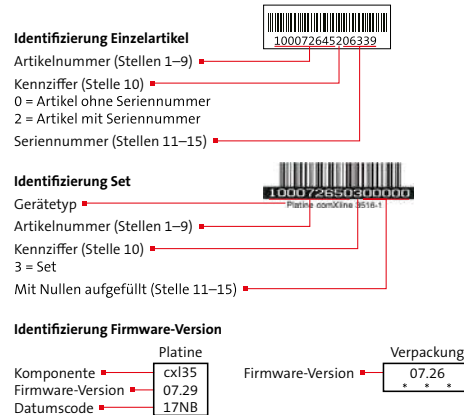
100072645206339

Identifizierung Einzelartikel

Artikelnummer (Stellen 1–9)

Kennziffer (Stelle 10)
0 = Artikel ohne Seriennummer
2 = Artikel mit Seriennummer

Seriennummer (Stellen 11–15)

Identifizierung Set

100072650300000
Platine comXline 3516-1

Gerätetyp

Artikelnummer (Stellen 1–9)

Kennziffer (Stelle 10)
3 = Set

Mit Nullen aufgefüllt (Stelle 11–15)

Identifizierung Firmware-Version

Platine

Komponente cxl35
Firmware-Version 07.29
Datumscode 17NB

Verpackung

Firmware-Version 07.26
* * *